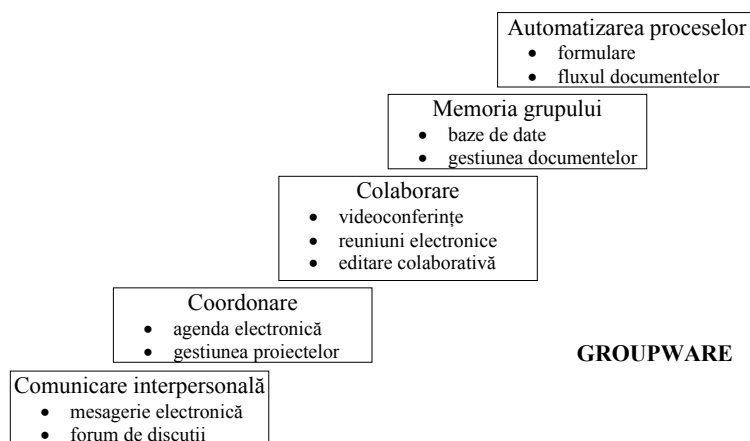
Automatizarea proceselor
- formulare
- fluxul documentelor

Memoria grupului
- baze de date
- gestiunea documentelor

Colaborare
- videoconferințe
- reuniuni electronice
- editare colaborativă

Coordonare
- agenda electronică
- gestiunea proiectelor

GROUPWARE

Comunicare interpersonală
- mesagerie electronică
- forum de discutii